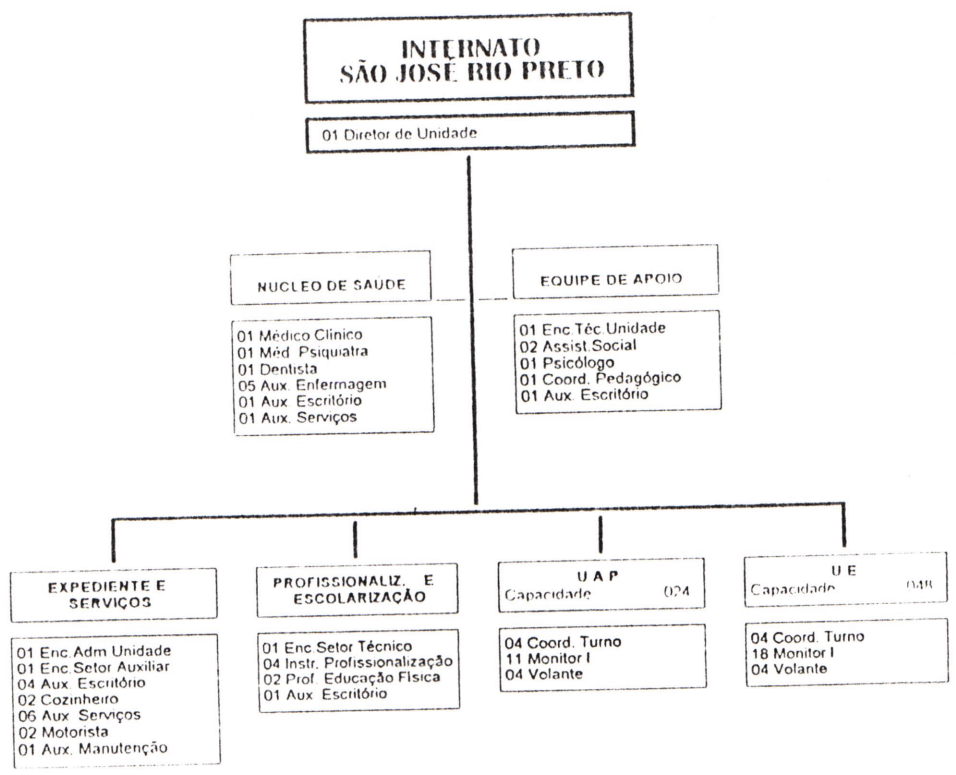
INTERNATO
SÃO JOSÉ RIO PRETO

01 Diretor de Unidade

NUCLEO DE SAÚDE

01 Médico Clínico
01 Méd. Psiquiatra
01 Dentista
05 Aux. Enfermagem
01 Aux. Escritório
01 Aux. Serviços

EQUIPE DE APOIO

01 Enc.Téc.Unidade
02 Assist.Social
01 Psicólogo
01 Coord. Pedagógico
01 Aux. Escritório

EXPEDIENTE E SERVIÇOS

01 Enc.Adm Unidade
01 Enc.Setor Auxiliar
04 Aux. Escritório
02 Cozinheiro
06 Aux. Serviços
02 Motorista
01 Aux. Manutenção

PROFISSIONALIZ. E ESCOLARIZAÇÃO

01 Enc.Setor Técnico
04 Instr. Profissionalização
02 Prof. Educação Física
01 Aux. Escritório

U A P
Capacidade 024

04 Coord. Turno
11 Monitor I
04 Volante

U E
Capacidade 048

04 Coord. Turno
18 Monitor I
04 Volante